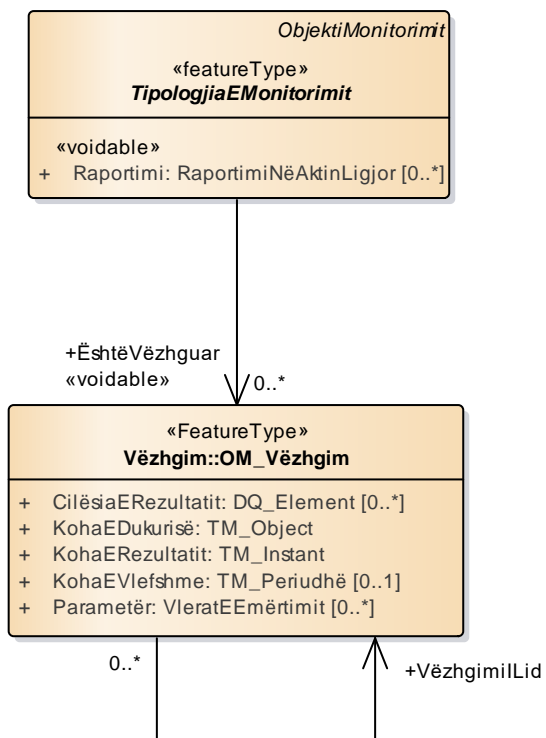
ObjektiMonitorimit

«featureType»
TipologjiaEMonitorimit

«voidable»
+ Raportimi: RaportimiNëAktinLigjor [0..*]

+ËshtëVëzhguar
«voidable»

0..*

«FeatureType»
Vëzhgim::OM_Vëzhgim

+ CilësiaERezultatit: DQ_Element [0..*]
+ KohaEDukurisë: TM_Object
+ KohaERezultatit: TM_Instant
+ KohaEVlefshme: TM_Periudhë [0..1]
+ Parametër: VleratEEmërtimit [0..*]

0..*

+VëzhgimiILid